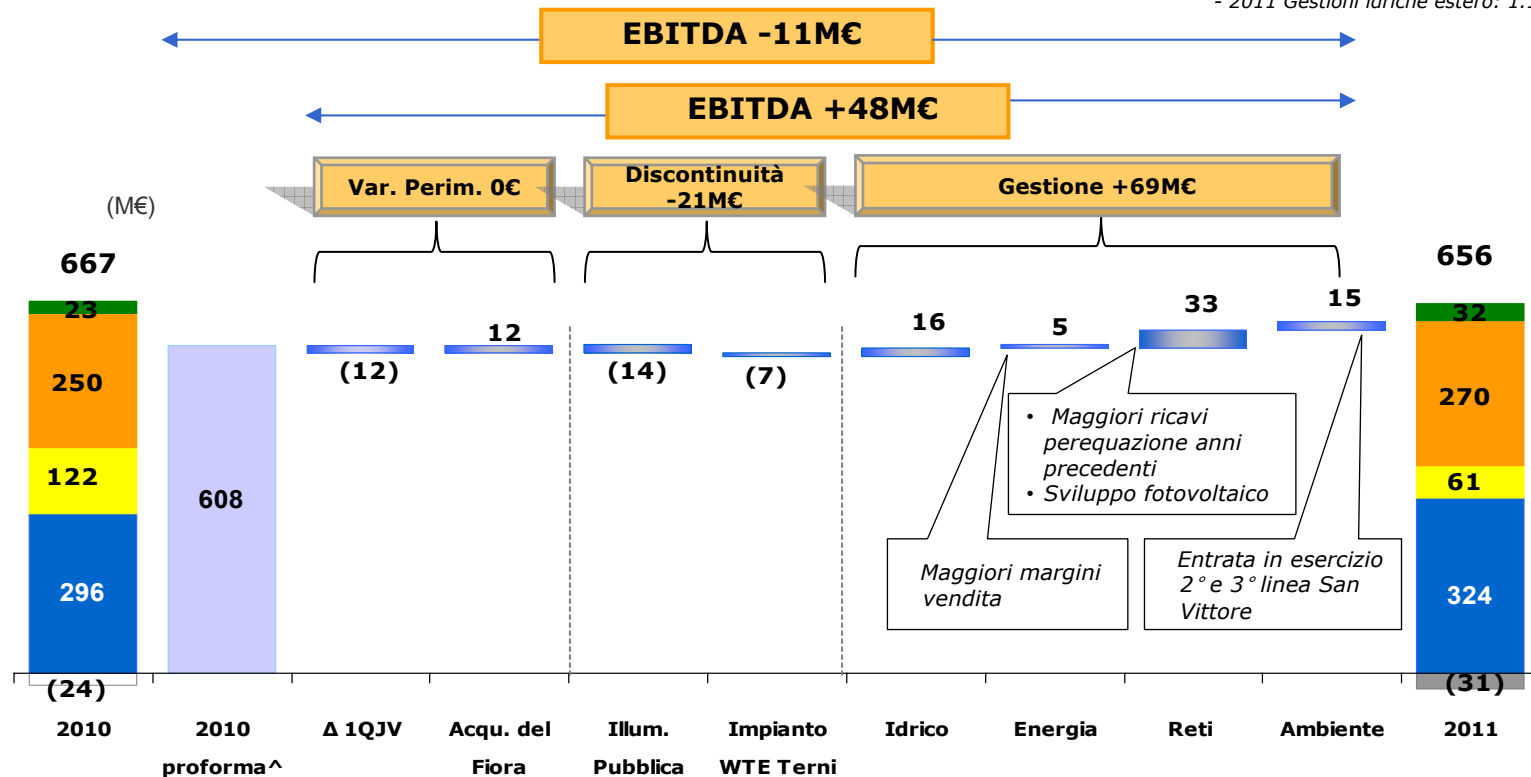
- 2011 Gestioni idriche estero: 1.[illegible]

EBITDA -11M€

EBITDA +48M€

Var. Perim. 0€

Discontinuità -21M€

Gestione +69M€

(M€)

667

23

250

122

296

(24)

608

(12)

12

(14)

(7)

16

5

33

15

656

32

270

61

324

(31)

• Maggiori ricavi perequazione anni precedenti
• Sviluppo fotovoltaico

Maggiori margini vendita

Entrata in esercizio 2° e 3° linea San Vittore

2010

2010 proforma^

Δ 1QJV

Acqu. del Fiora

Illum. Pubblica

Impianto WTE Terni

Idrico

Energia

Reti

Ambiente

2011